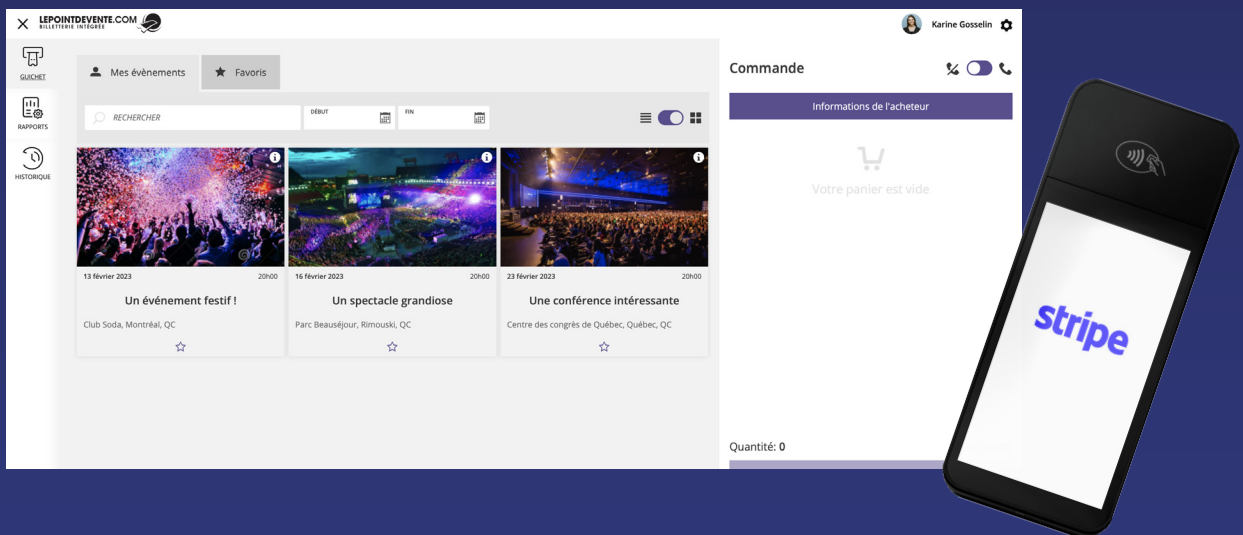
LEPOINTDEVENTE.COM
BILLETTERIE INTÉGRÉE

Karine Gosselin

GUICHET
RAPPORTS
HISTORIQUE

Mes évènements
Favoris

RECHERCHER
DÉBUT
FIN

13 février 2023 20h00
Un événement festif !
Club Soda, Montréal, QC

16 février 2023 20h00
Un spectacle grandiose
Parc Beauséjour, Rimouski, QC

23 février 2023 20h00
Une conférence intéressante
Centre des congrès de Québec, Québec, QC

Commande
Informations de l'acheteur
Votre panier est vide
Quantité: 0

stripe